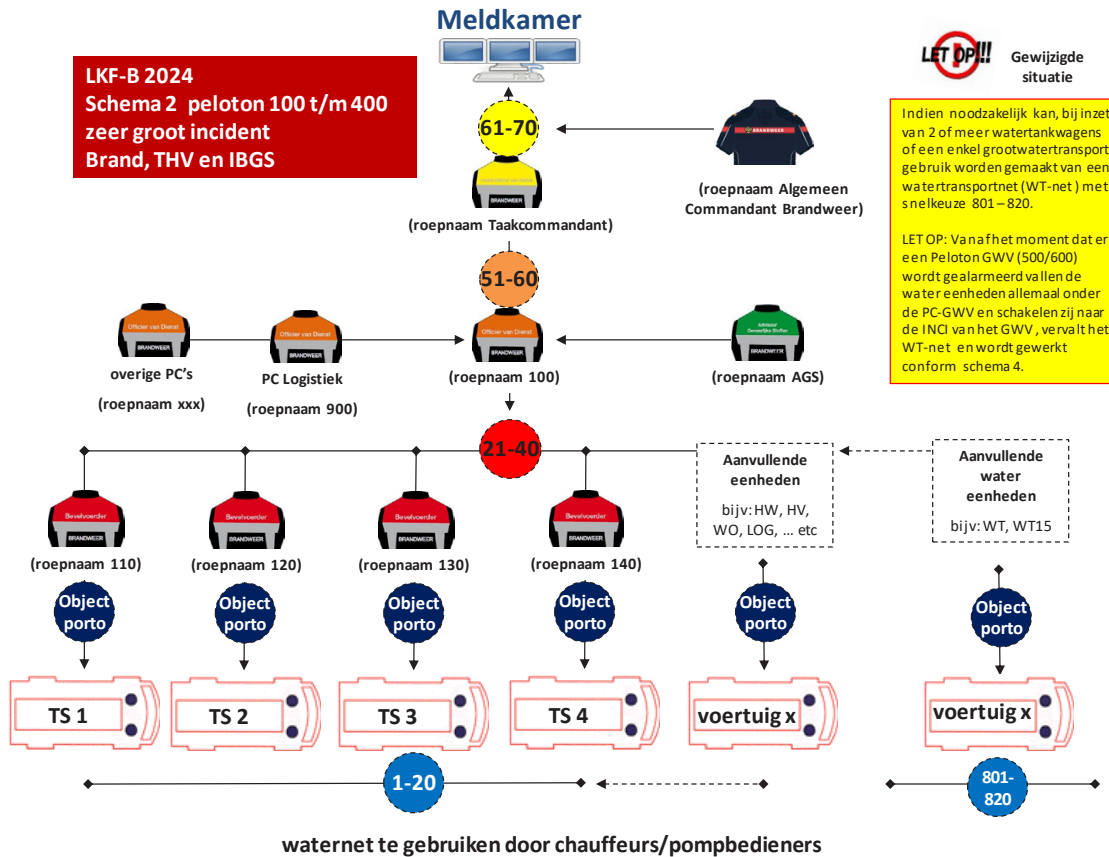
Meldkamer

LKF-B 2024
Schema 2 peloton 100 t/m 400
zeer groot incident
Brand, THV en IBGS

LET OP!!! Gewijzigde situatie

Indien noodzakelijk kan, bij inzet van 2 of meer watertankwagens of een enkel grootwatertransport gebruik worden gemaakt van een watertransportnet (WT-net) met snelkeuze 801 – 820.

LET OP: Vanaf het moment dat er een Peloton GWV (500/600) wordt gealarmeerd vallen de water eenheden allemaal onder de PC-GWV en schakelen zij naar de INCI van het GWV, vervalt het WT-net en wordt gewerkt conform schema 4.

61-70

BRANDWEER

(roepnaam Taakcommandant)

BRANDWEER

(roepnaam Algemeen Commandant Brandweer)

51-60

Officier van Dienst
BRANDWEER
overige PC's
(roepnaam xxx)

Officier van Dienst
BRANDWEER
PC Logistiek
(roepnaam 900)

Officier van Dienst
BRANDWEER
(roepnaam 100)

Adviseur Gevaarlijke Stoffen
BRANDWEER
(roepnaam AGS)

21-40

Aanvullende eenheden
bijv: HW, HV, WO, LOG, … etc

Aanvullende water eenheden
bijv: WT, WT15

Bevelvoerder
BRANDWEER
(roepnaam 110)

Bevelvoerder
BRANDWEER
(roepnaam 120)

Bevelvoerder
BRANDWEER
(roepnaam 130)

Bevelvoerder
BRANDWEER
(roepnaam 140)

Object porto

Object porto

Object porto

Object porto

Object porto

Object porto

TS 1

TS 2

TS 3

TS 4

voertuig x

voertuig x

1-20

801-820

waternet te gebruiken door chauffeurs/pompbedieners